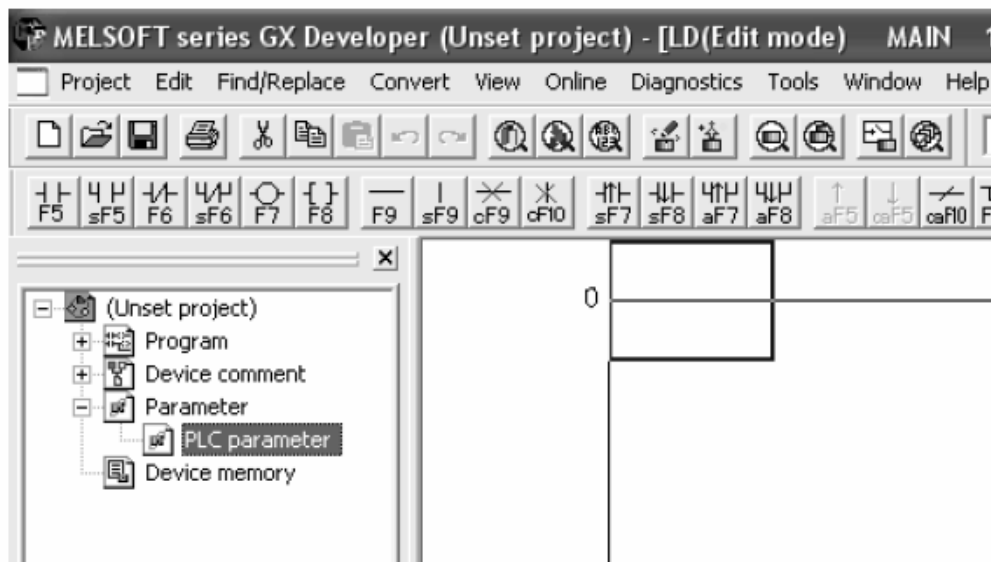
MELSOFT series GX Developer (Unset project) - [LD(Edit mode) MAIN

Project Edit Find/Replace Convert View Online Diagnostics Tools Window Help

F5 sF5 F6 sF6 F7 F8 F9 sF9 cF9 cF10 sF7 sF8 aF7 aF8 aF5 caF5 caF10

(Unset project)
Program
Device comment
Parameter
PLC parameter
Device memory

0